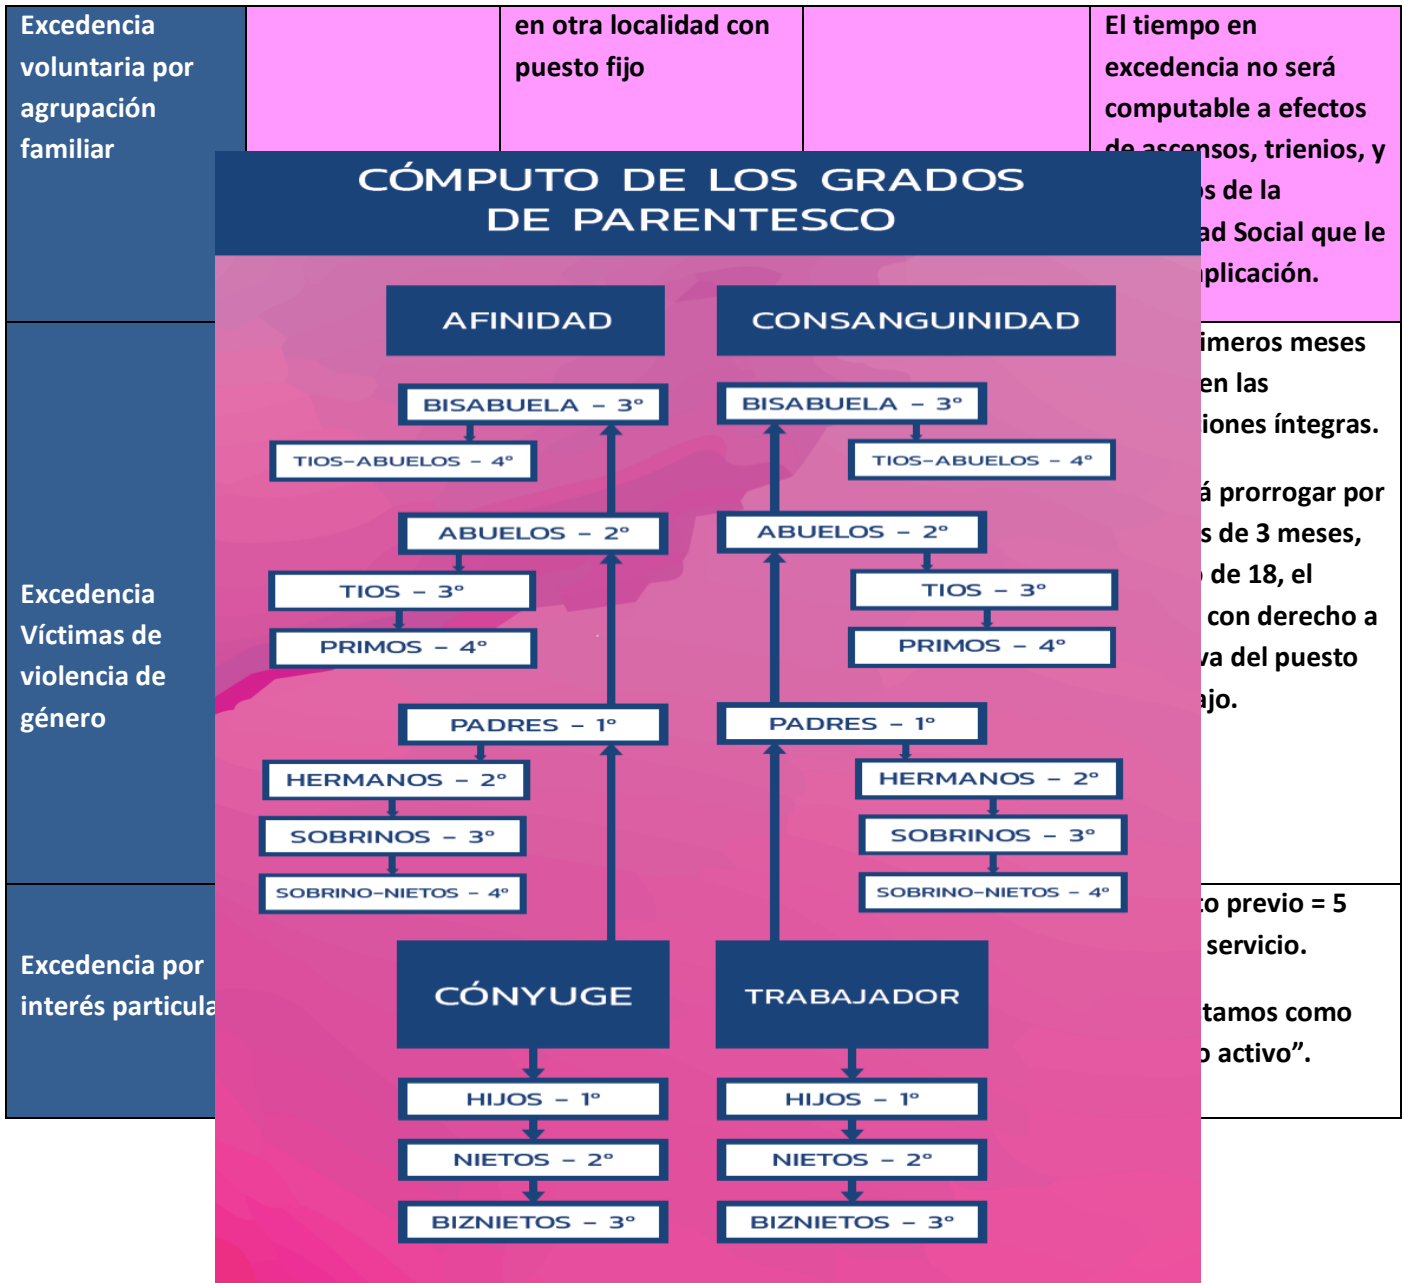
Excedencia voluntaria por agrupación familiar

en otra localidad con puesto fijo

El tiempo en excedencia no será computable a efectos de ascensos, trienios, y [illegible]s de la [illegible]ad Social que le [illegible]plicación.

Excedencia Víctimas de violencia de género

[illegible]imeros meses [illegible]en las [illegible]iones íntegras.

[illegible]á prorrogar por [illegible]s de 3 meses, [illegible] de 18, el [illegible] con derecho a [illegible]va del puesto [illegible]ajo.

Excedencia por interés particula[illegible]

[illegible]o previo = 5 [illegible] servicio.

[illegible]tamos como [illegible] activo".

CÓMPUTO DE LOS GRADOS DE PARENTESCO

AFINIDAD

CONSANGUINIDAD

BISABUELA – 3°

TIOS-ABUELOS – 4°

ABUELOS – 2°

TIOS – 3°

PRIMOS – 4°

PADRES – 1°

HERMANOS – 2°

SOBRINOS – 3°

SOBRINO-NIETOS – 4°

CÓNYUGE

HIJOS – 1°

NIETOS – 2°

BIZNIETOS – 3°

BISABUELA – 3°

TIOS-ABUELOS – 4°

ABUELOS – 2°

TIOS – 3°

PRIMOS – 4°

PADRES – 1°

HERMANOS – 2°

SOBRINOS – 3°

SOBRINO-NIETOS – 4°

TRABAJADOR

HIJOS – 1°

NIETOS – 2°

BIZNIETOS – 3°